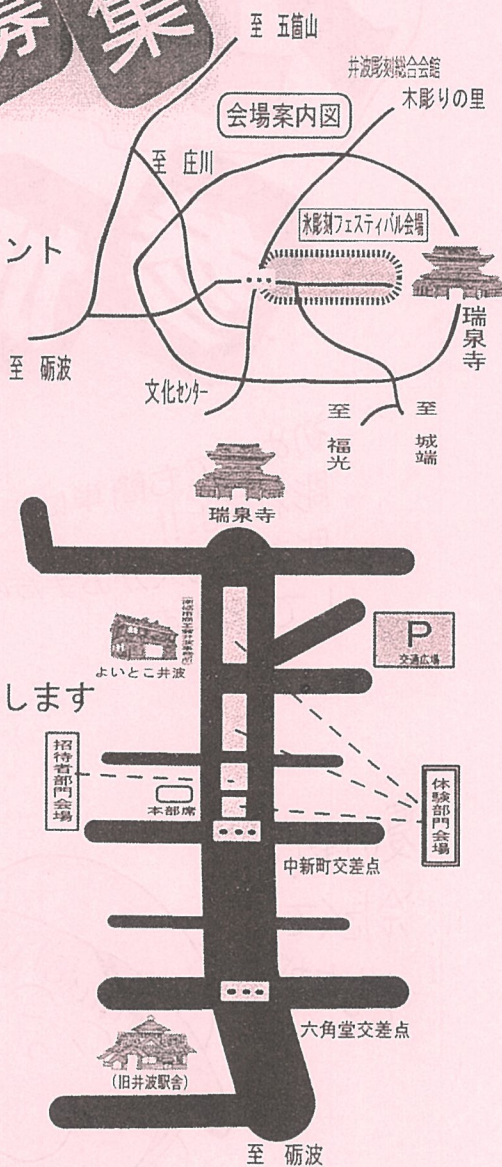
募集

至 五箇山

井波彫刻総合会館
木彫りの里

会場案内図

至 庄川

ント

氷彫刻フェスティバル会場

瑞泉寺

至 砺波

文化センター

至
福光

至
城端

瑞泉寺

P
交通広場

よいとこ井波

します

招待者部門会場

本部席

体験部門会場

中新町交差点

六角堂交差点

(旧井波駅舎)

至 砺波